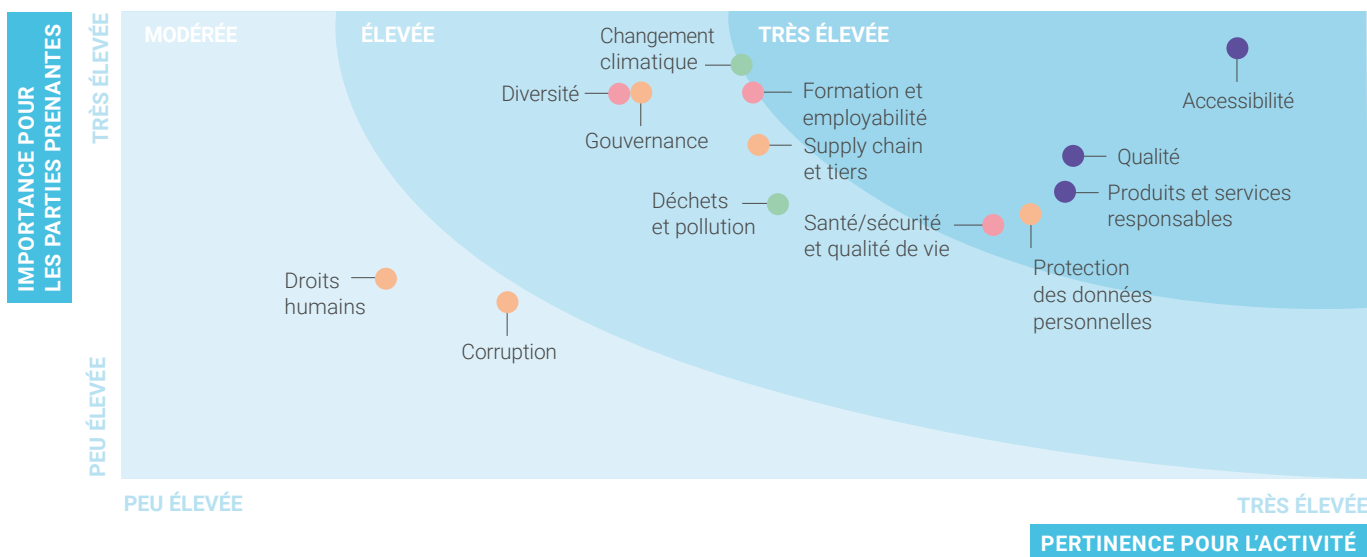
IMPORTANCE POUR LES PARTIES PRENANTES

TRÈS ÉLEVÉE

PEU ÉLEVÉE

MODÉRÉE

ÉLEVÉE

TRÈS ÉLEVÉE

Changement climatique

Diversité

Gouvernance

Formation et employabilité

Accessibilité

Supply chain et tiers

Qualité

Produits et services responsables

Déchets et pollution

Santé/sécurité et qualité de vie

Protection des données personnelles

Droits humains

Corruption

PEU ÉLEVÉE

TRÈS ÉLEVÉE

PERTINENCE POUR L'ACTIVITÉ